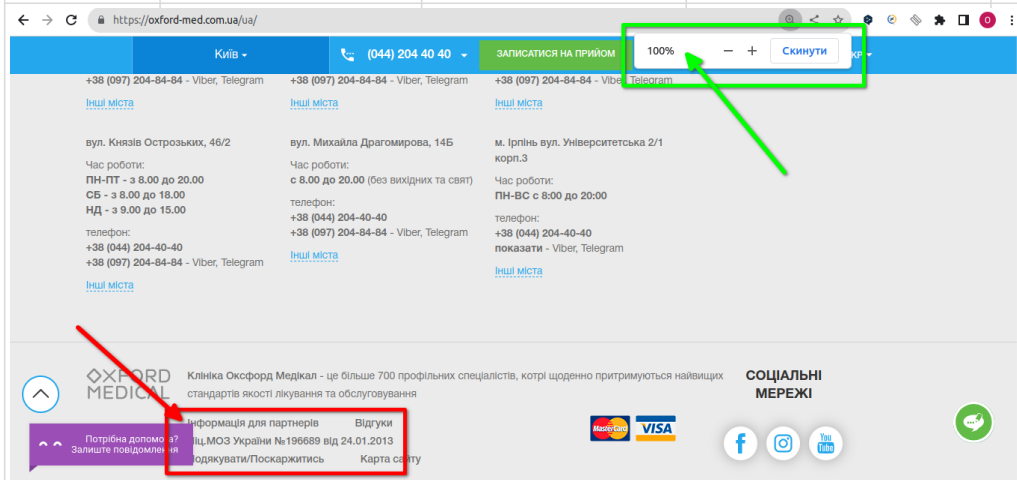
https://oxford-med.com.ua/ua/

Київ (044) 204 40 40 ЗАПИСАТИСЯ НА ПРИЙОМ УКР

100% − + Скинути

+38 (097) 204-84-84 - Viber, Telegram
Інші міста

+38 (097) 204-84-84 - Viber, Telegram
Інші міста

+38 (097) 204-84-84 - Viber, Telegram
Інші міста

вул. Князів Острозьких, 46/2
Час роботи:
ПН-ПТ - з 8.00 до 20.00
СБ - з 8.00 до 18.00
НД - з 9.00 до 15.00
телефон:
+38 (044) 204-40-40
+38 (097) 204-84-84 - Viber, Telegram
Інші міста

вул. Михайла Драгомирова, 14Б
Час роботи:
с 8.00 до 20.00 (без вихідних та свят)
телефон:
+38 (044) 204-40-40
+38 (097) 204-84-84 - Viber, Telegram
Інші міста

м. Ірпінь вул. Університетська 2/1 корп.3
Час роботи:
ПН-ВС с 8:00 до 20:00
телефон:
+38 (044) 204-40-40
показати - Viber, Telegram
Інші міста

OXFORD MEDICAL

Клініка Оксфорд Медікал - це більше 700 профільних спеціалістів, котрі щоденно притримуються найвищих стандартів якості лікування та обслуговування

Інформація для партнерів Відгуки
Ліц.МОЗ України №196689 від 24.01.2013
Подякувати/Поскаржитись Карта сайту

Потрібна допомога? Залиште повідомлення

MasterCard VISA

СОЦІАЛЬНІ МЕРЕЖІ

f You Tube